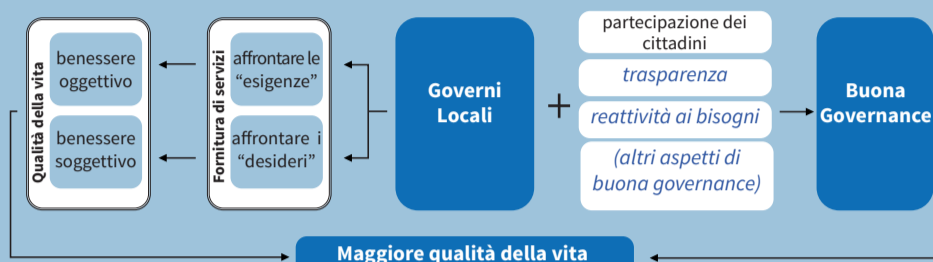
Qualità della vita

benessere oggettivo

benessere soggettivo

Fornitura di servizi

affrontare le "esigenze"

affrontare i "desideri"

Governi Locali

+

partecipazione dei cittadini

trasparenza

reattività ai bisogni

(altri aspetti di buona governance)

Buona Governance

Maggiore qualità della vita